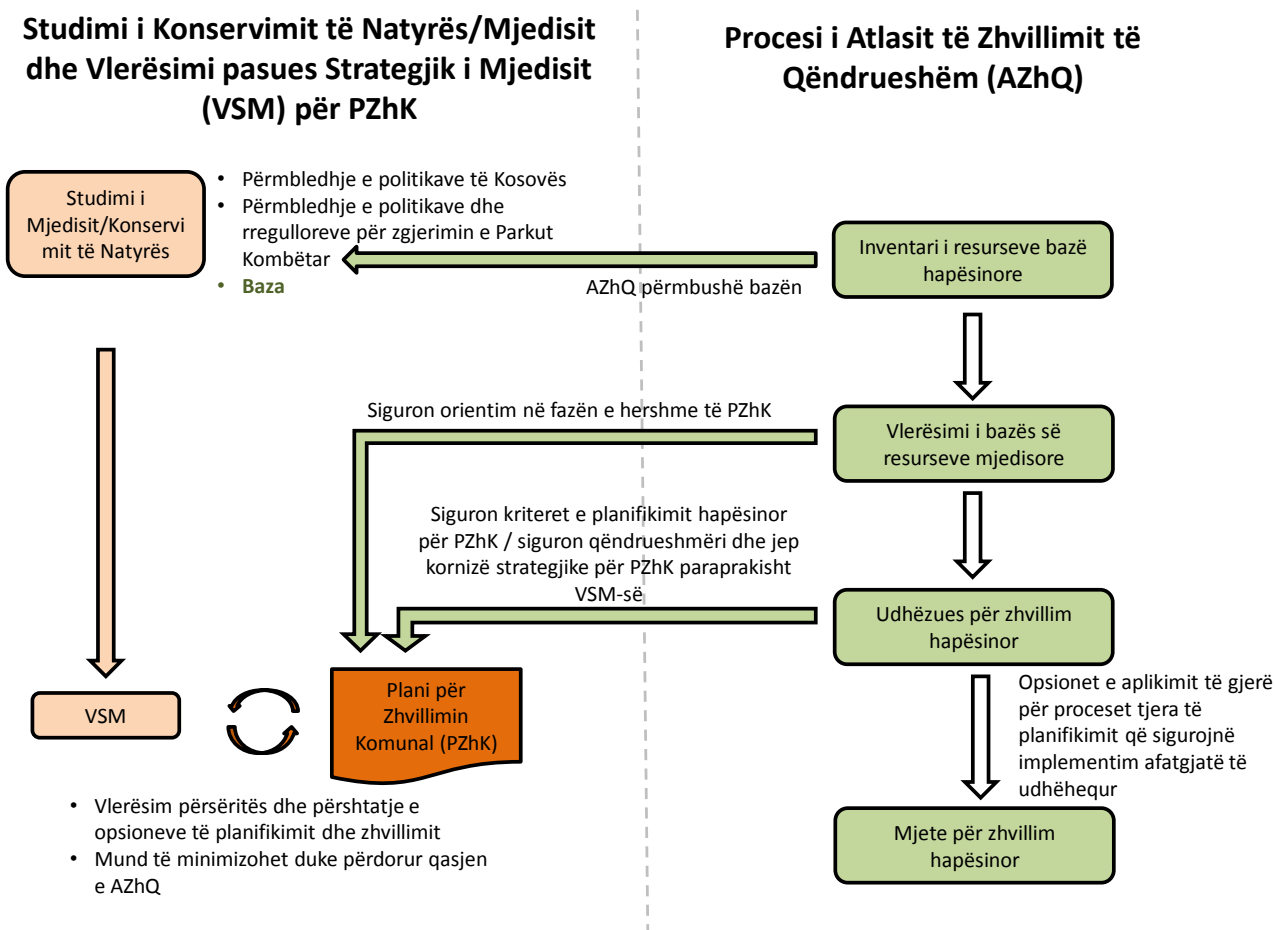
Studimi i Konservimit të Natyrës/Mjedisit dhe Vlerësimi pasues Strategjik i Mjedisit (VSM) për PZhK

Procesi i Atlasit të Zhvillimit të Qëndrueshëm (AZhQ)

Studimi i Mjedisit/Konservimit të Natyrës

• Përmbledhje e politikave të Kosovës
• Përmbledhje e politikave dhe rregulloreve për zgjerimin e Parkut Kombëtar
• Baza

Inventari i resurseve bazë hapësinore

AZhQ përmbushë bazën

Siguron orientim në fazën e hershme të PZhK

Vlerësimi i bazës së resurseve mjedisore

Siguron kriteret e planifikimit hapësinor për PZhK / siguron qëndrueshmëri dhe jep kornizë strategjike për PZhK paraprakisht VSM-së

Udhëzues për zhvillim hapësinor

VSM

Plani për Zhvillimin Komunal (PZhK)

Opsionet e aplikimit të gjerë për proceset tjera të planifikimit që sigurojnë implementim afatgjatë të udhëhequr

• Vlerësim përsëritës dhe përshtatje e opsioneve të planifikimit dhe zhvillimit
• Mund të minimizohet duke përdorur qasjen e AZhQ

Mjete për zhvillim hapësinor